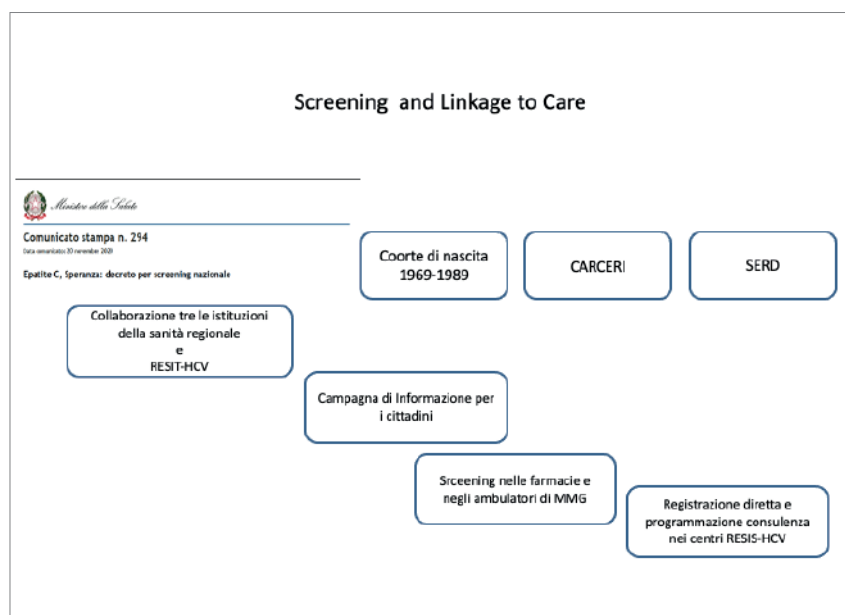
Screening and Linkage to Care

Ministero della Salute

Comunicato stampa n. 294

Data comunicato 30 novembre 2020

Epatite C, Speranza: decreto per screening nazionale

Coorte di nascita 1969-1989

CARCERI

SERD

Collaborazione tre le istituzioni della sanità regionale e RESIT-HCV

Campagna di Informazione per i cittadini

Srceening nelle farmacie e negli ambulatori di MMG

Registrazione diretta e programmazione consulenza nei centri RESIS-HCV